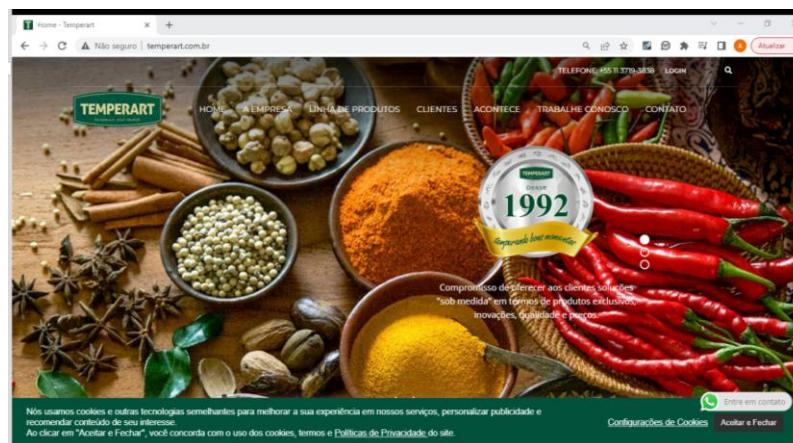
Home - Temperart
Não seguro | temperart.com.br
Atualizar

TELEFONE: +55 11 3719-3838 LOGIN

TEMPERART

HOME A EMPRESA LINHA DE PRODUTOS CLIENTES ACONTECE TRABALHE CONOSCO CONTATO

TEMPERART
DESDE
1992
Temperando bons momentos

Compromisso de oferecer aos clientes soluções "sob medida" em termos de produtos exclusivos, inovações, qualidade e preços.

Nós usamos cookies e outras tecnologias semelhantes para melhorar a sua experiência em nossos serviços, personalizar publicidade e recomendar conteúdo de seu interesse.
Ao clicar em "Aceitar e Fechar", você concorda com o uso dos cookies, termos e Políticas de Privacidade do site.

Configurações de Cookies Aceitar e Fechar

Entre em contato